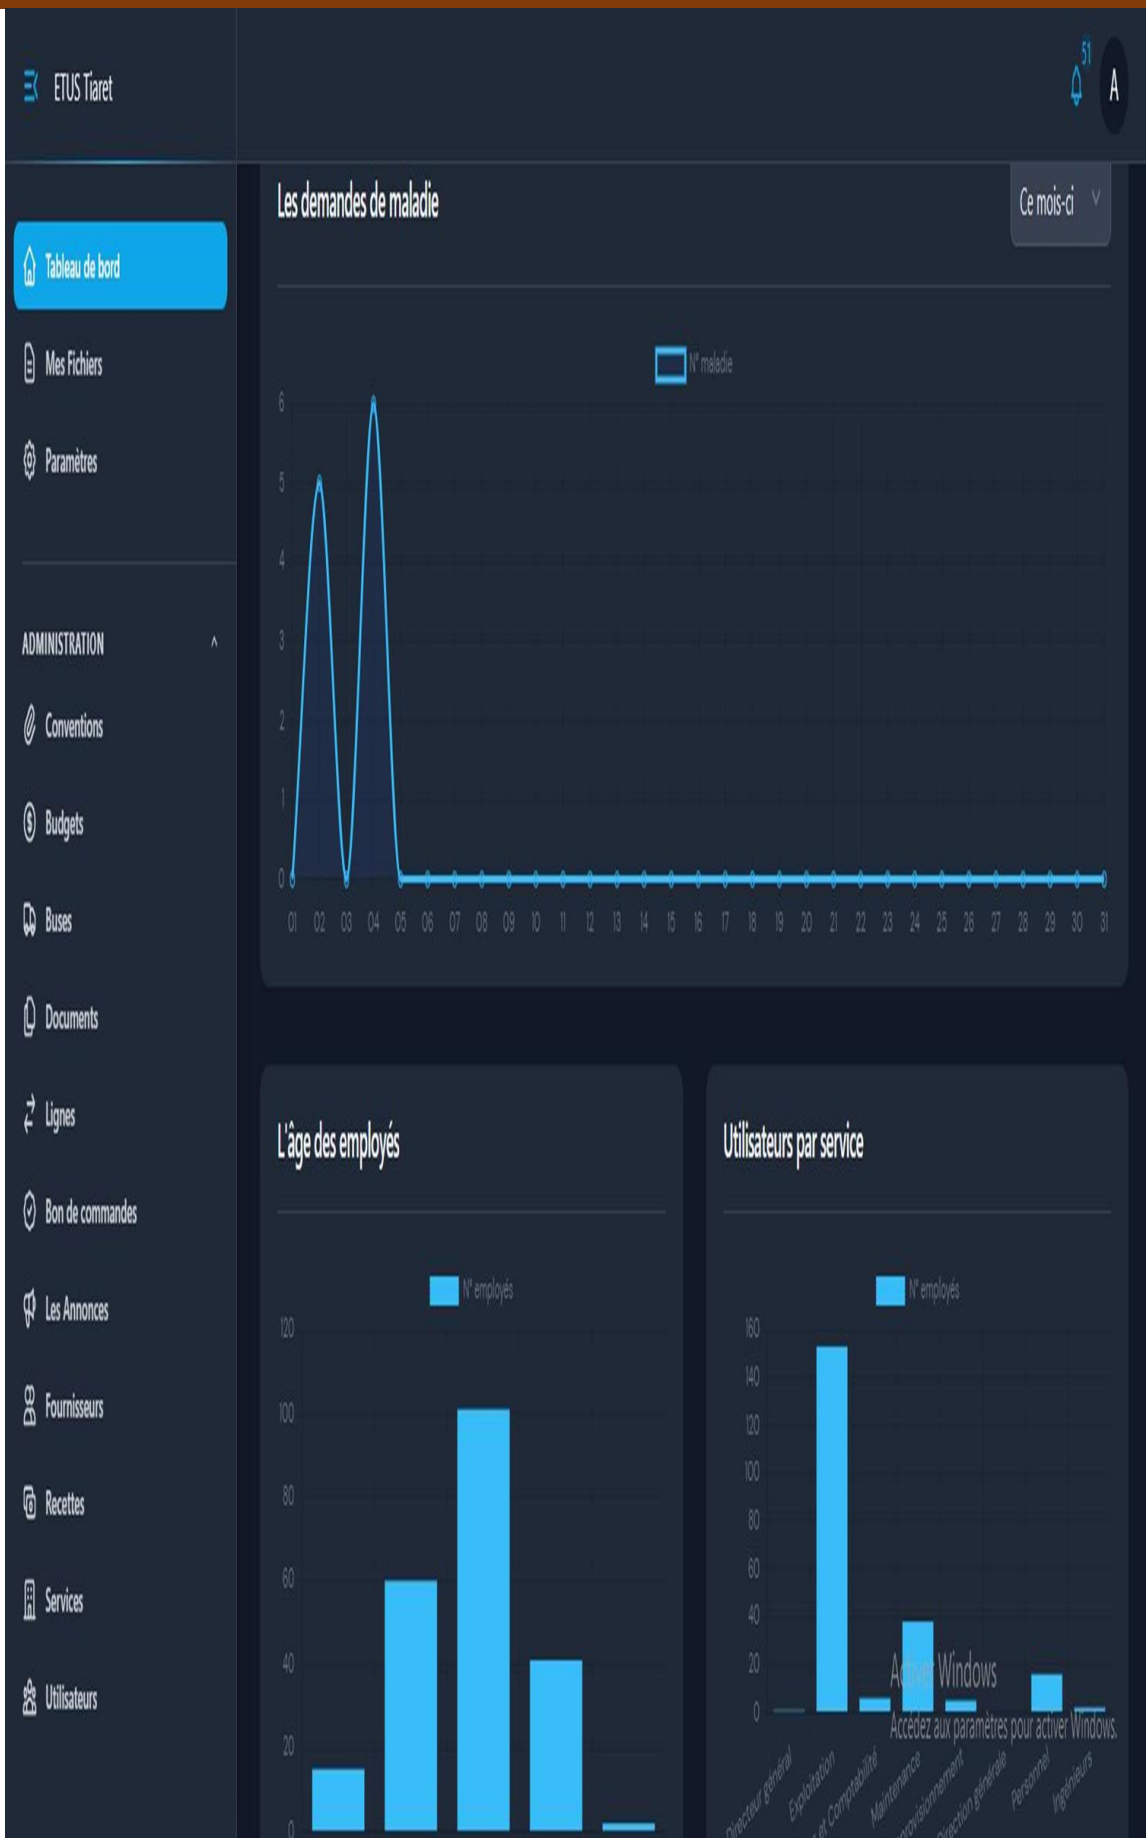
ETUS Tiaret

51

A

Tableau de bord

Mes Fichiers

Paramètres

ADMINISTRATION

Conventions

Budgets

Buses

Documents

Lignes

Bon de commandes

Les Annonces

Fournisseurs

Recettes

Services

Utilisateurs

Les demandes de maladie

Ce mois-ci

N° maladie

6
5
4
3
2
1
0

01 02 03 04 05 06 07 08 09 10 11 12 13 14 15 16 17 18 19 20 21 22 23 24 25 26 27 28 29 30 31

L'âge des employés

N° employés

120
100
80
60
40
20
0

Utilisateurs par service

N° employés

160
140
120
100
80
60
40
20
0

Directeur général
Exploitation
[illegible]et Comptabilité
Maintenance
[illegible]provisionnement
Direction générale
Personnel
Ingénieurs

Activer Windows
Accédez aux paramètres pour activer Windows.